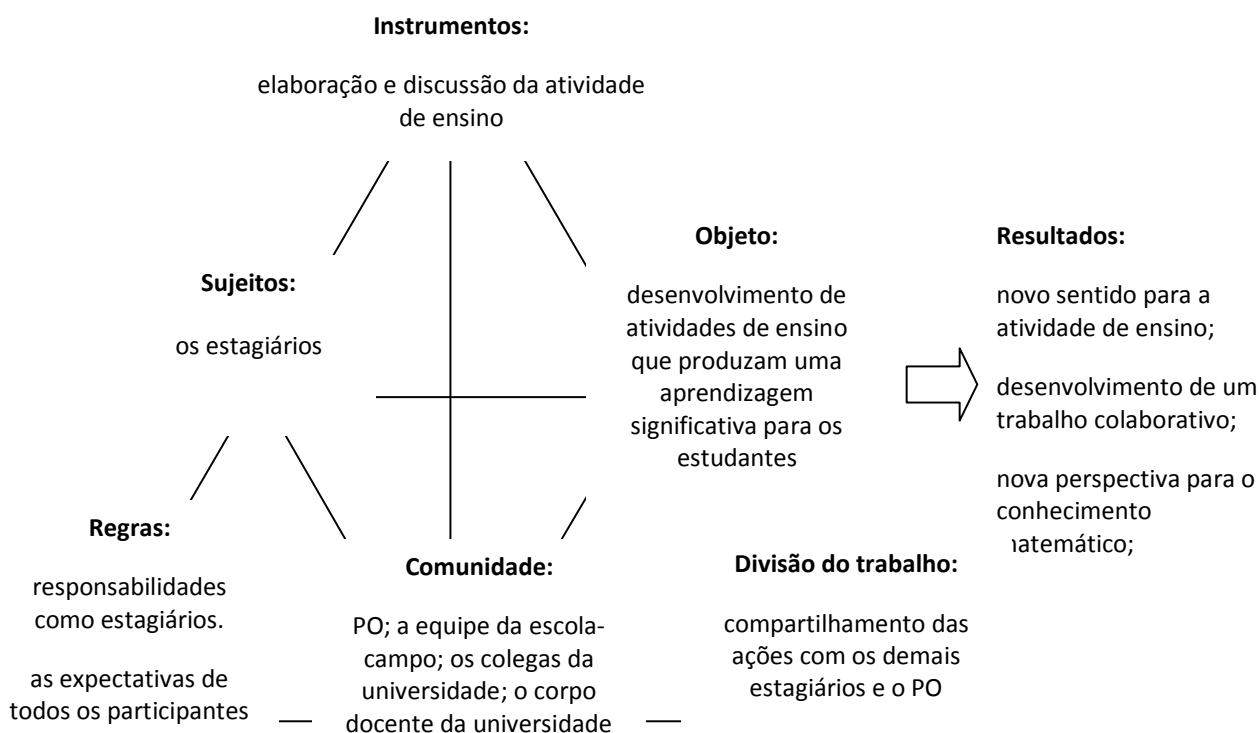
Instrumentos:

elaboração e discussão da atividade de ensino

Sujeitos:

os estagiários

Objeto:

desenvolvimento de atividades de ensino que produzam uma aprendizagem significativa para os estudantes

Resultados:

novo sentido para a atividade de ensino;

desenvolvimento de um trabalho colaborativo;

nova perspectiva para o conhecimento ıatemático;

Regras:

responsabilidades como estagiários.

as expectativas de todos os participantes

Comunidade:

PO; a equipe da escola-campo; os colegas da universidade; o corpo docente da universidade

Divisão do trabalho:

compartilhamento das ações com os demais estagiários e o PO